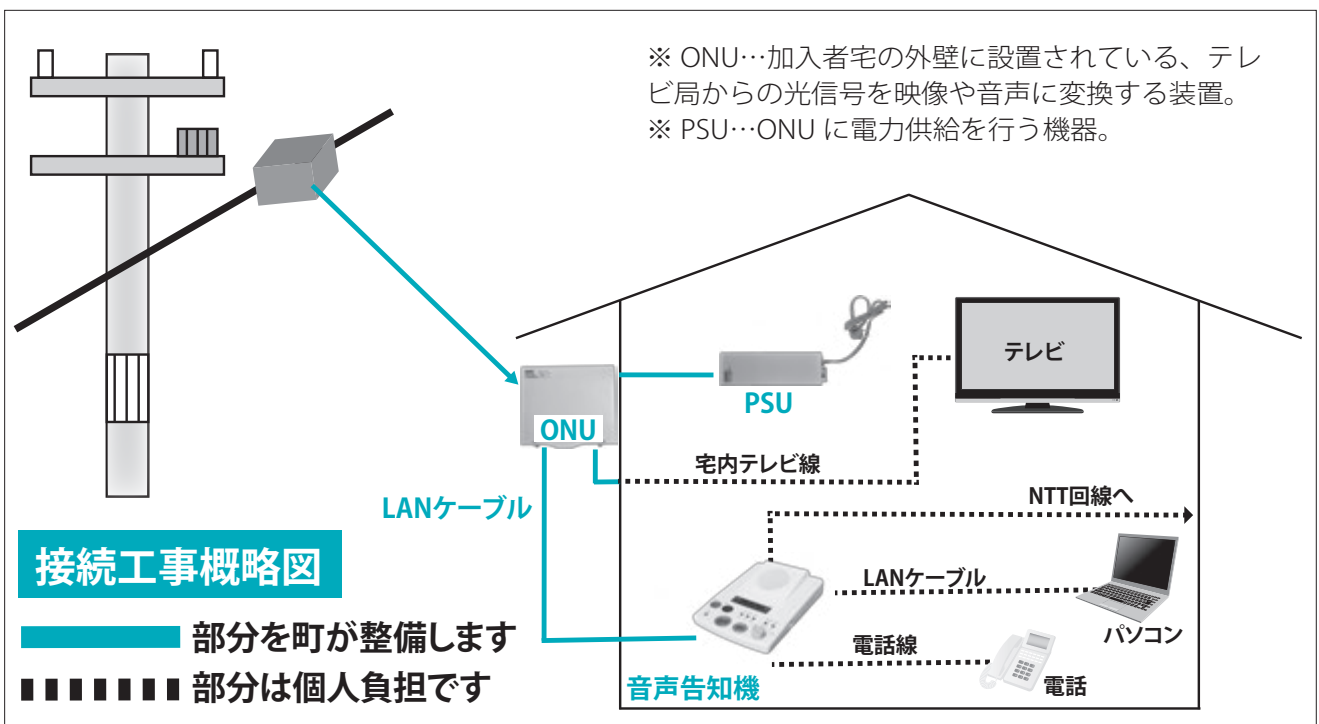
※ ONU…加入者宅の外壁に設置されている、テレビ局からの光信号を映像や音声に変換する装置。
※ PSU…ONU に電力供給を行う機器。

テレビ

PSU

ONU

宅内テレビ線

LANケーブル

NTT回線へ

LANケーブル

パソコン

電話線

電話

音声告知機

接続工事概略図

部分を町が整備します

部分は個人負担です